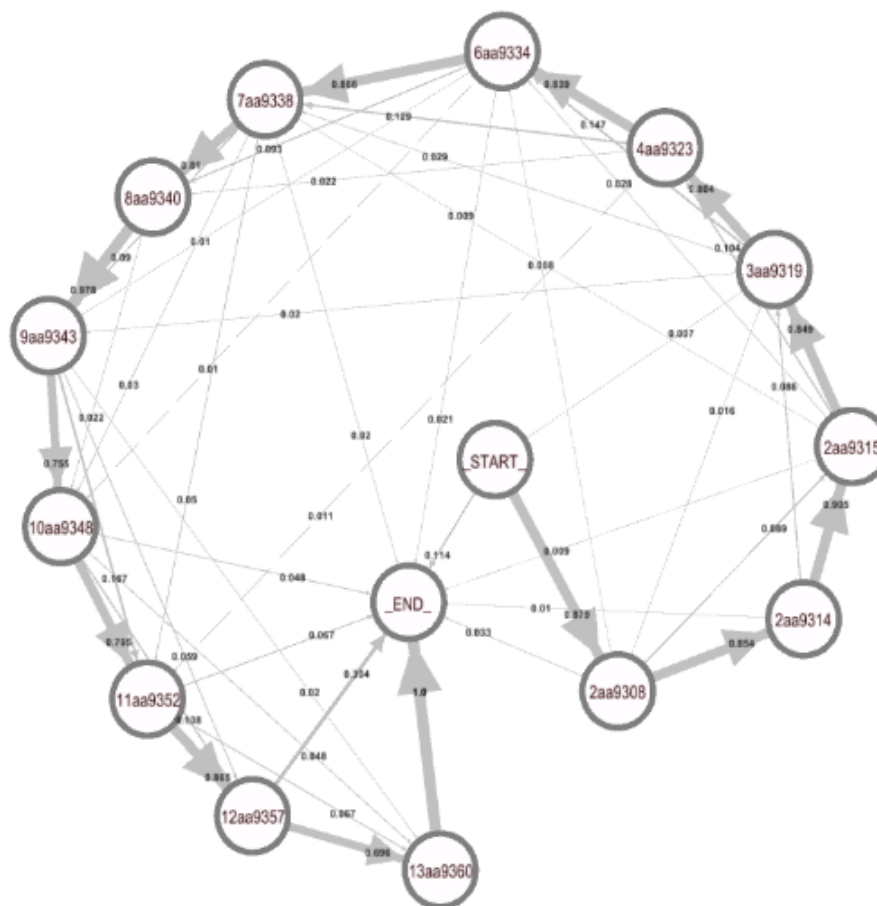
6aa9334
7aa9338
0.866
4aa9323
0.839
0.147
0.129
0.093
0.029
0.028
0.81
0.022
8aa9340
0.884
0.009
0.104
3aa9319
0.01
0.09
0.978
0.008
9aa9343
0.02
0.037
0.849
0.03
0.01
0.086
0.022
2aa9315
0.755
0.016
0.02
0.021
_START_
0.05
10aa9348
0.905
0.011
0.869
0.114
0.009
0.048
_END_
0.167
0.01
2aa9314
0.873
0.057
0.033
0.795
0.854
0.059
11aa9352
0.104
2aa9308
1.0
0.02
0.138
0.848
0.855
12aa9357
0.967
0.896
13aa9360